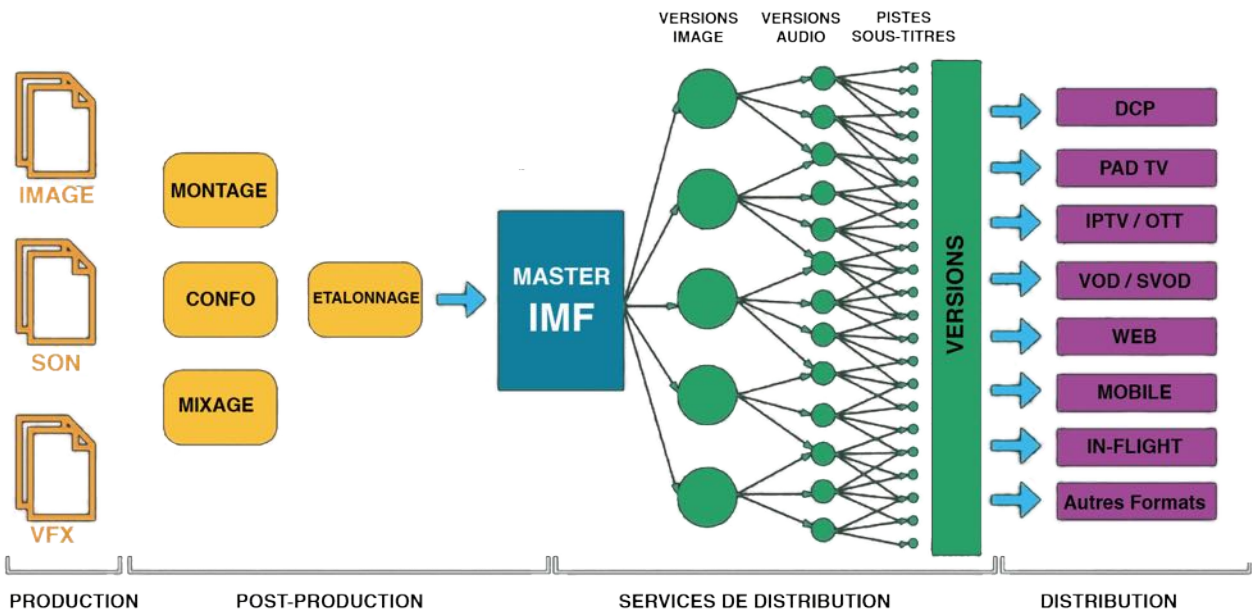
IMAGE

SON

VFX

MONTAGE

CONFO

MIXAGE

ETALONNAGE

MASTER IMF

VERSIONS IMAGE

VERSIONS AUDIO

PISTES SOUS-TITRES

VERSIONS

DCP

PAD TV

IPTV / OTT

VOD / SVOD

WEB

MOBILE

IN-FLIGHT

Autres Formats

PRODUCTION

POST-PRODUCTION

SERVICES DE DISTRIBUTION

DISTRIBUTION